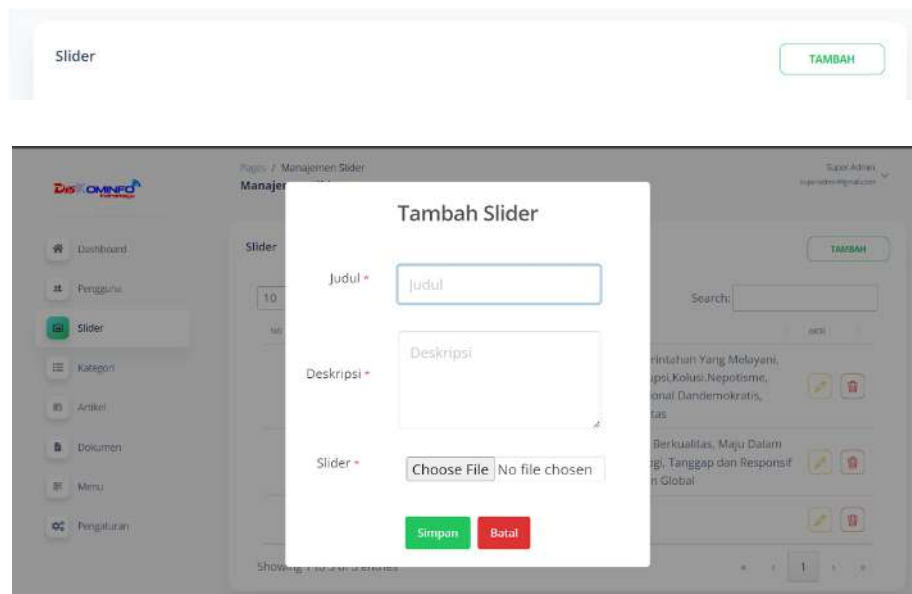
Slider

TAMBAH

DISKOMINFO

Pages / Manajemen Slider
Manajer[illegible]

Super Admin
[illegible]

Dashboard
Pengguna
Slider
Kategori
Artikel
Dokumen
Menu
Pengaturan

Slider

TAMBAH

10

Search:

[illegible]rintahan Yang Melayani, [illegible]psi,Kolusi,Nepotisme, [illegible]onal Dandemokratis, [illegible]tas

Berkualitas, Maju Dalam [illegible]gi, Tanggap dan Responsif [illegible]n Global

Showing 1 to 3 of 3 entries

1

Tambah Slider

Judul *
Judul

Deskripsi *
Deskripsi

Slider *
Choose File No file chosen

Simpan
Batal